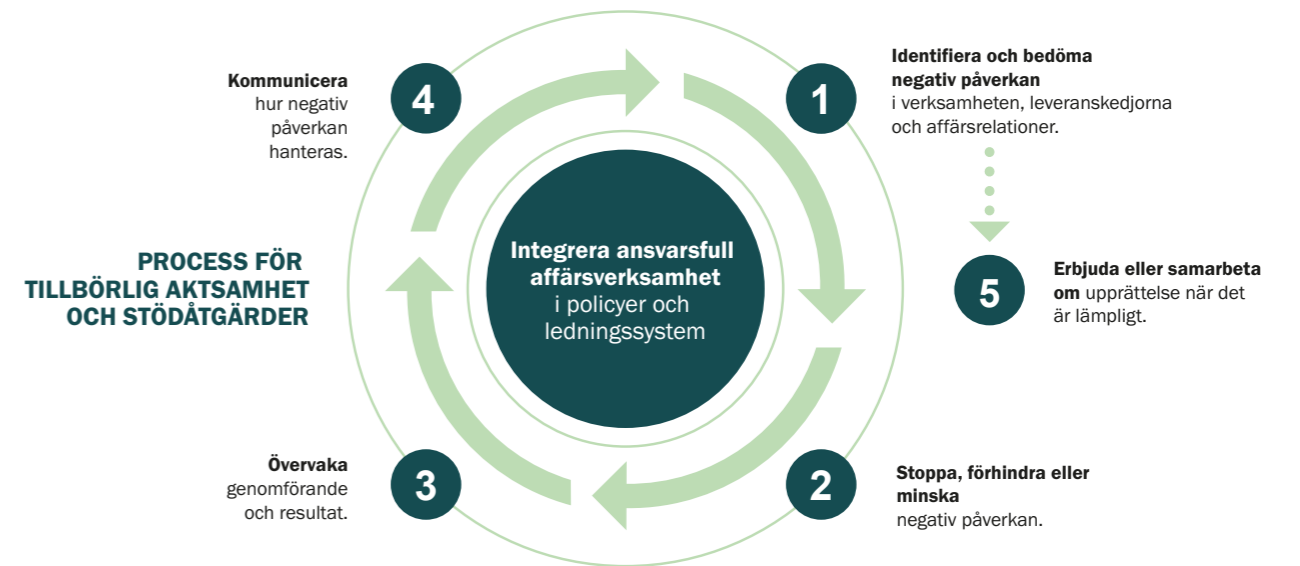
PROCESS FÖR TILLBÖRLIG AKTSAMHET OCH STÖDÅTGÄRDER

4
Kommunicera hur negativ påverkan hanteras.

1
Identifiera och bedöma negativ påverkan i verksamheten, leveranskedjorna och affärsrelationer.

Integrera ansvarsfull affärsverksamhet i policyer och ledningssystem

5
Erbjuda eller samarbeta om upprättelse när det är lämpligt.

3
Övervaka genomförande och resultat.

2
Stoppa, förhindra eller minska negativ påverkan.